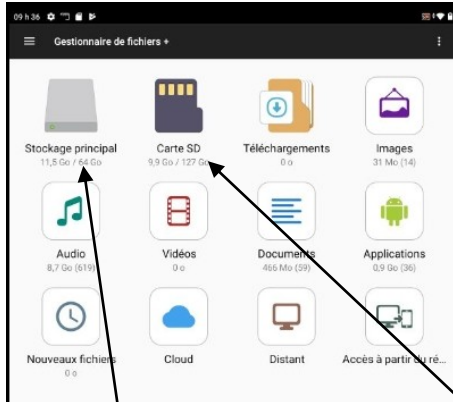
09 h 36

Gestionnaire de fichiers +

Stockage principal
11,5 Go / 64 Go

Carte SD
9,9 Go / 127 Go

Téléchargements
0 o

Images
31 Mo (14)

Audio
8,7 Go (619)

Vidéos
0 o

Documents
466 Mo (59)

Applications
0,9 Go (36)

Nouveaux fichiers
0 o

Cloud

Distant

Accès à partir du ré...